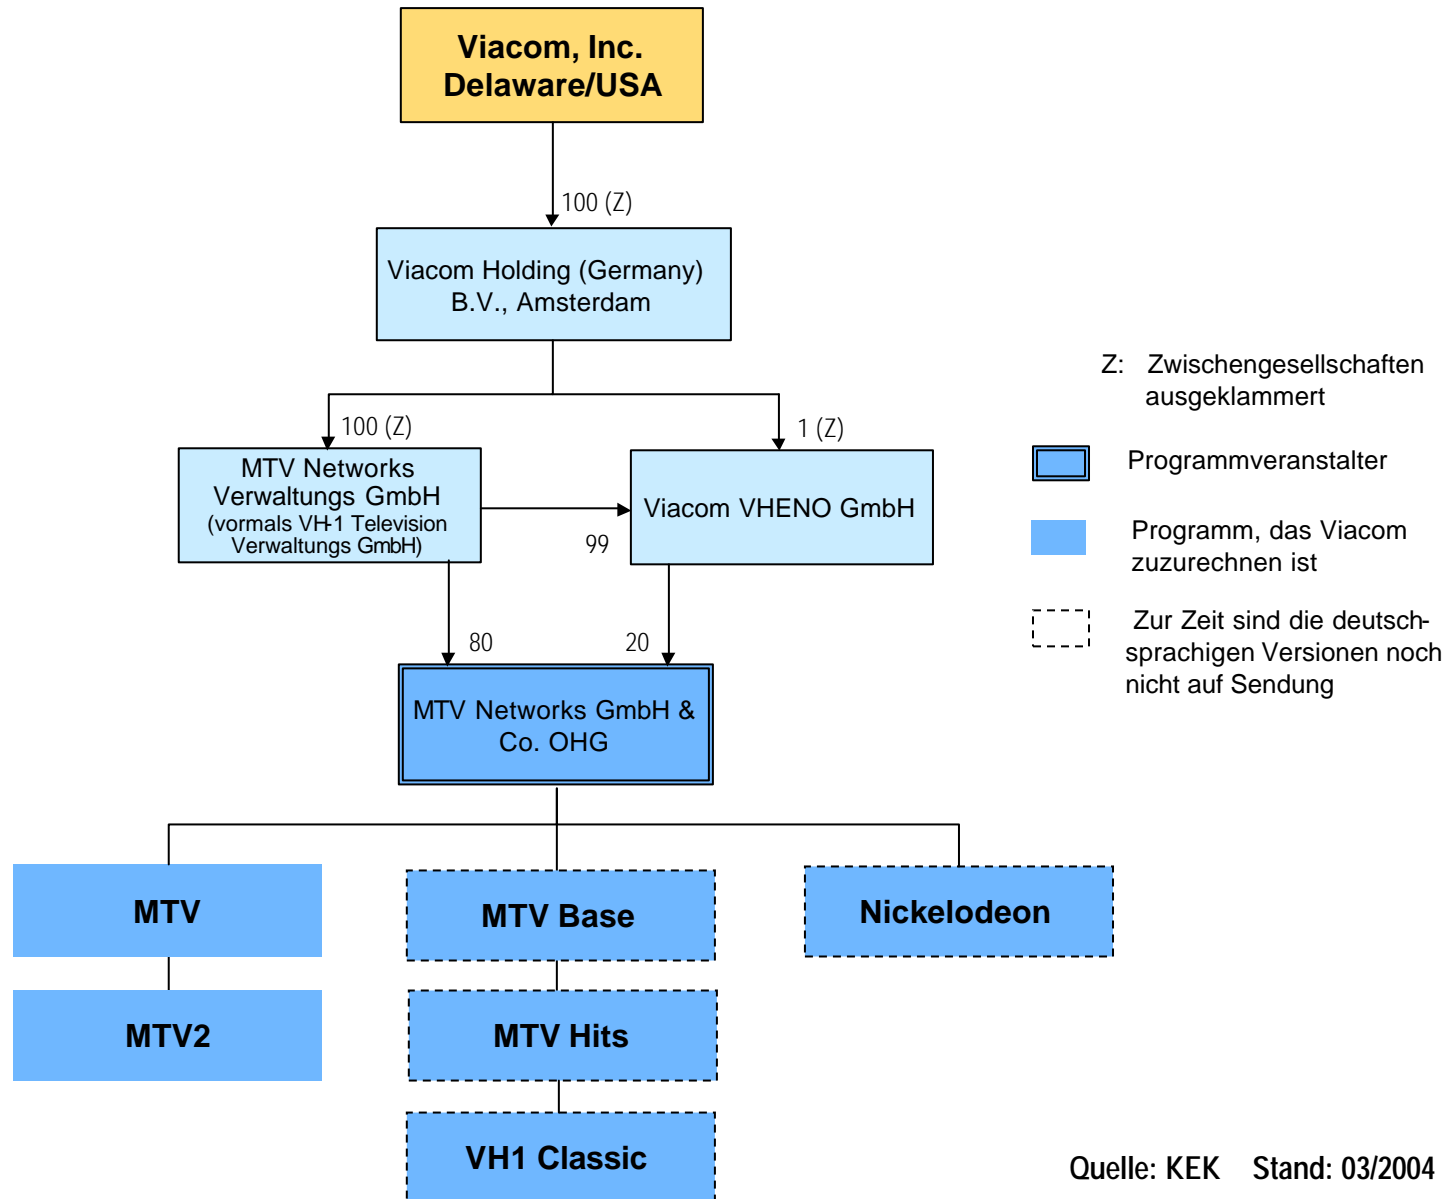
Viacom, Inc.
Delaware/USA

100 (Z)

Viacom Holding (Germany) B.V., Amsterdam

100 (Z)

1 (Z)

MTV Networks Verwaltungs GmbH (vormals VH-1 Television Verwaltungs GmbH)

99

Viacom VHENO GmbH

80

20

MTV Networks GmbH & Co. OHG

MTV

MTV2

MTV Base

MTV Hits

VH1 Classic

Nickelodeon

Z: Zwischengesellschaften ausgeklammert

Programmveranstalter

Programm, das Viacom zuzurechnen ist

Zur Zeit sind die deutschsprachigen Versionen noch nicht auf Sendung

Quelle: KEK Stand: 03/2004